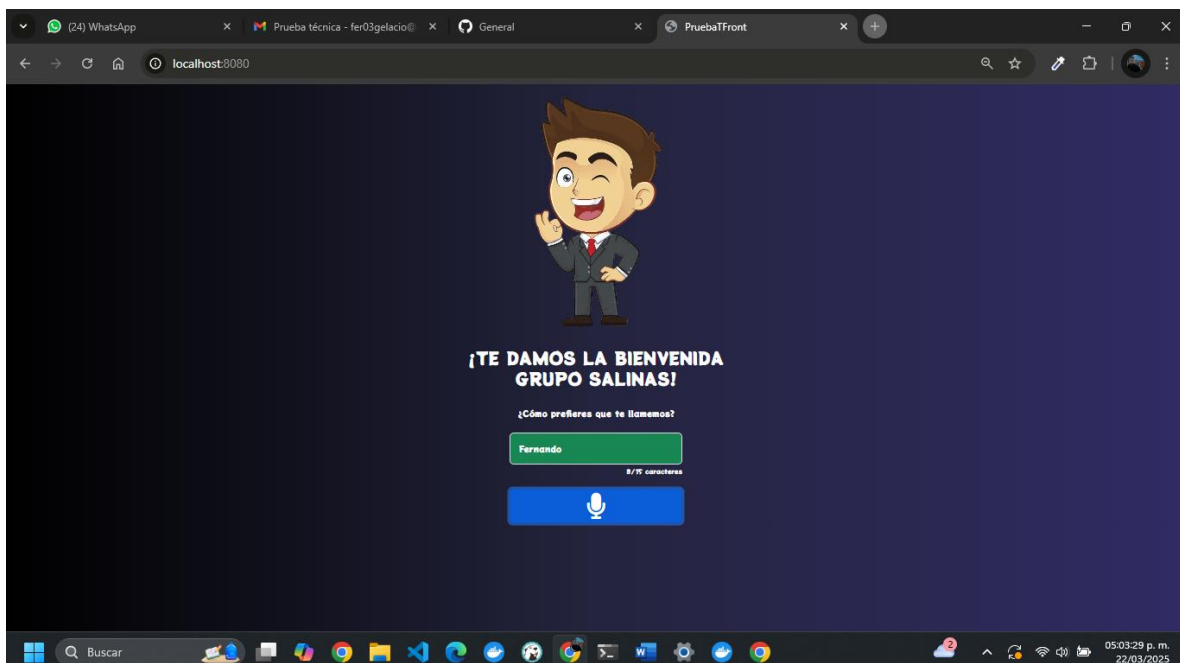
(24) WhatsApp
Prueba técnica - fer03gelacio@
General
PruebaTFront

localhost:8080

¡TE DAMOS LA BIENVENIDA GRUPO SALINAS!

¿Cómo prefieres que te llamemos?

Fernando

8/15 caracteres

Buscar

2

05:03:29 p. m.
22/03/2025